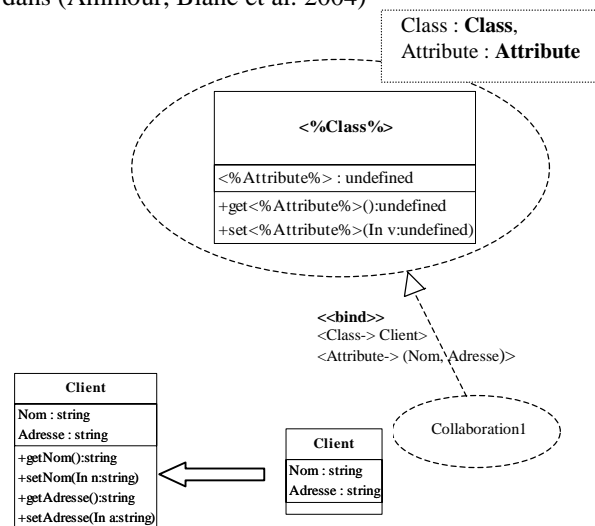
dans (Ammour, Blanc et al. 2004)

Class : **Class**, Attribute : **Attribute**

**<%Class%>**

<%Attribute%> : undefined

+get<%Attribute%>():undefined
+set<%Attribute%>(In v:undefined)

**<<bind>>**
<Class-> Client>
<Attribute-> (Nom, Adresse)>

Collaboration1

**Client**

Nom : string
Adresse : string

+getNom():string
+setNom(In n:string)
+getAdresse():string
+setAdresse(In a:string)

**Client**

Nom : string
Adresse : string